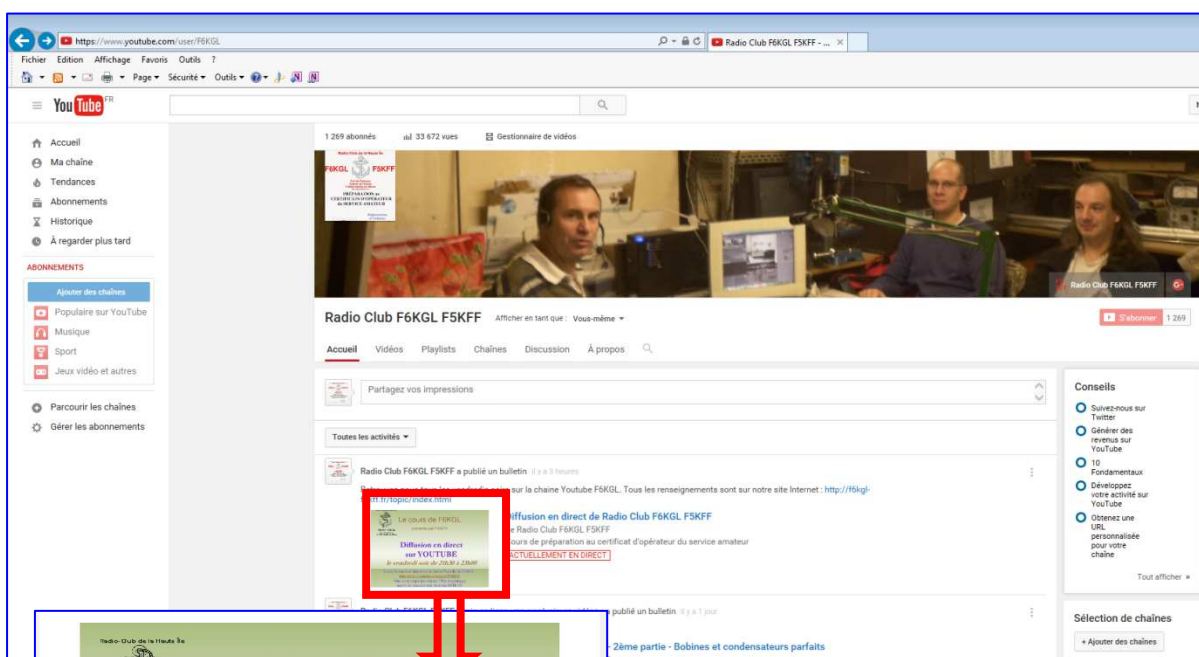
https://www.youtube.com/user/F6KGL
Radio Club F6KGL F5KFF - ...
Fichier Edition Affichage Favoris Outils ?
Page ▾ Sécurité ▾ Outils ▾
YouTube FR
Accueil
Ma chaîne
Tendances
Abonnements
Historique
À regarder plus tard
ABONNEMENTS
Ajouter des chaînes
Populaire sur YouTube
Musique
Sport
Jeux vidéo et autres
Parcourir les chaînes
Gérer les abonnements
1 269 abonnés
33 672 vues
Gestionnaire de vidéos
F6KGL F5KFF
PRÉPARATION au CERTIFICAT D'OPÉRATEUR du SERVICE AMATEUR
Radio Club F6KGL F5KFF
Radio Club F6KGL F5KFF
Afficher en tant que : Vous-même ▾
S'abonner 1 269
Accueil Vidéos Playlists Chaînes Discussion À propos
Partagez vos impressions
Toutes les activités ▾
Radio Club F6KGL F5KFF a publié un bulletin il y a 3 heures
Retrouvez-nous tous les vendredis soirs sur la chaine Youtube F6KGL. Tous les renseignements sont sur notre site Internet : http://f6kgl-f5kff.fr/topic/index.html
Le cours de F6KGL
Diffusion en direct sur YOUTUBE le vendredi soir de 20h30 à 22h00
Diffusion en direct de Radio Club F6KGL F5KFF
Radio Club F6KGL F5KFF
cours de préparation au certificat d'opérateur du service amateur
ACTUELLEMENT EN DIRECT
Radio Club F6KGL F5KFF a publié un bulletin il y a 1 jour
2ème partie - Bobines et condensateurs parfaits
Radio-Club de la Haute Île
Conseils
Suivez-nous sur Twitter
Générer des revenus sur YouTube
10 Fondamentaux
Développez votre activité sur YouTube
Obtenez une URL personnalisée pour votre chaîne
Tout afficher »
Sélection de chaînes
+ Ajouter des chaînes